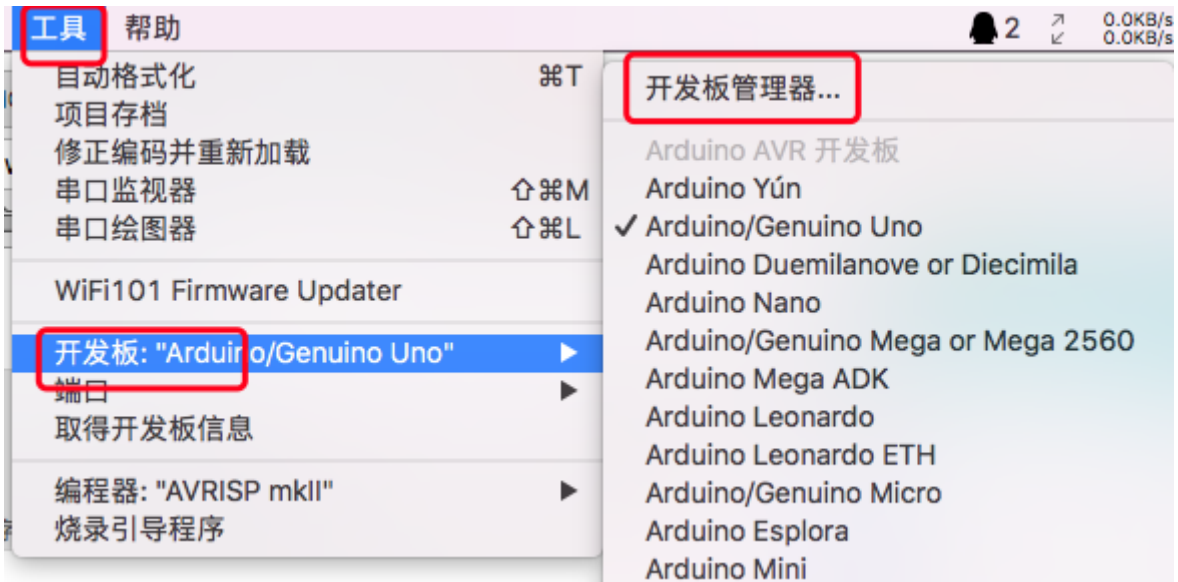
工具 帮助

2 0.0KB/s 0.0KB/s

自动格式化 ⌘T
项目存档
修正编码并重新加载
串口监视器 ⇧⌘M
串口绘图器 ⇧⌘L

WiFi101 Firmware Updater

开发板: "Arduino/Genuino Uno" ▶
端口 ▶
取得开发板信息

编程器: "AVRISP mkII" ▶
烧录引导程序

开发板管理器...

Arduino AVR 开发板
Arduino Yún
✓ Arduino/Genuino Uno
Arduino Duemilanove or Diecimila
Arduino Nano
Arduino/Genuino Mega or Mega 2560
Arduino Mega ADK
Arduino Leonardo
Arduino Leonardo ETH
Arduino/Genuino Micro
Arduino Esplora
Arduino Mini